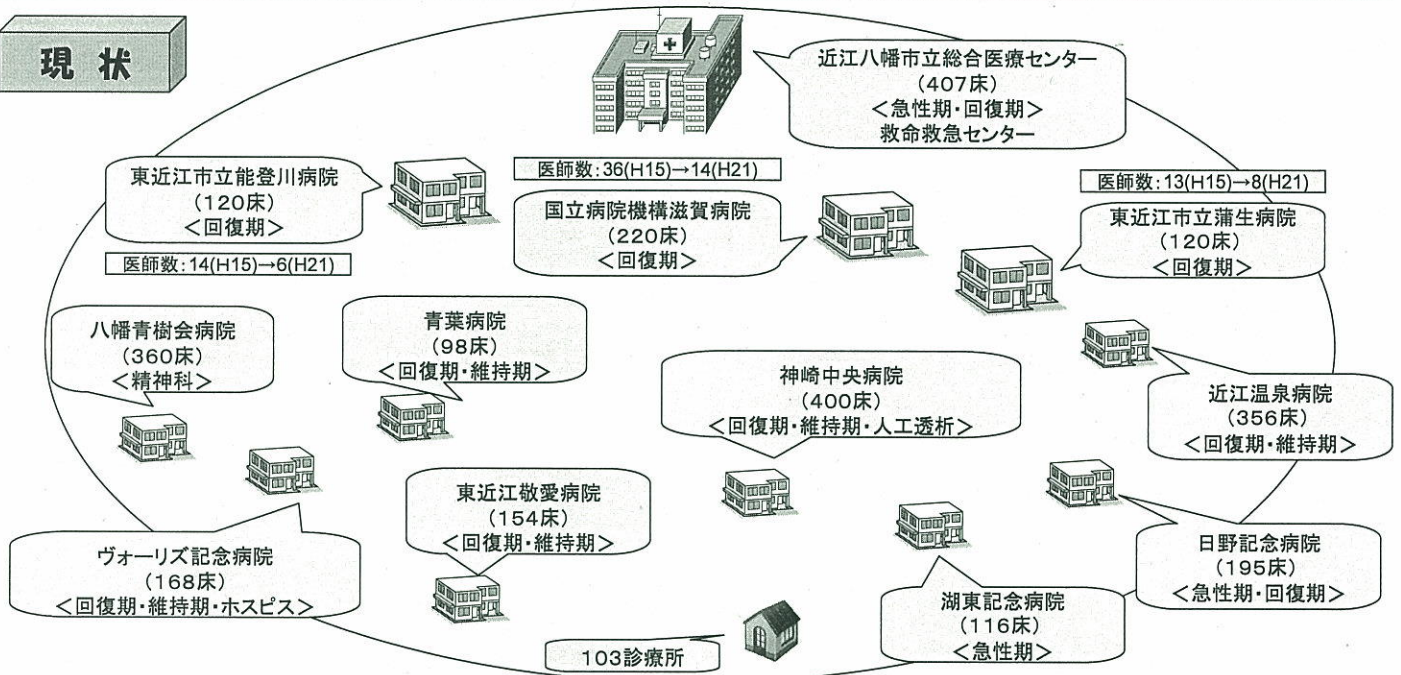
現状

近江八幡市立総合医療センター
(407床)
<急性期・回復期>
救命救急センター

医師数:36(H15)→14(H21)

東近江市立能登川病院
(120床)
<回復期>

医師数:14(H15)→6(H21)

国立病院機構滋賀病院
(220床)
<回復期>

医師数:13(H15)→8(H21)

東近江市立蒲生病院
(120床)
<回復期>

八幡青樹会病院
(360床)
<精神科>

青葉病院
(98床)
<回復期・維持期>

神崎中央病院
(400床)
<回復期・維持期・人工透析>

近江温泉病院
(356床)
<回復期・維持期>

東近江敬愛病院
(154床)
<回復期・維持期>

日野記念病院
(195床)
<急性期・回復期>

ヴォーリズ記念病院
(168床)
<回復期・維持期・ホスピス>

湖東記念病院
(116床)
<急性期>

103診療所